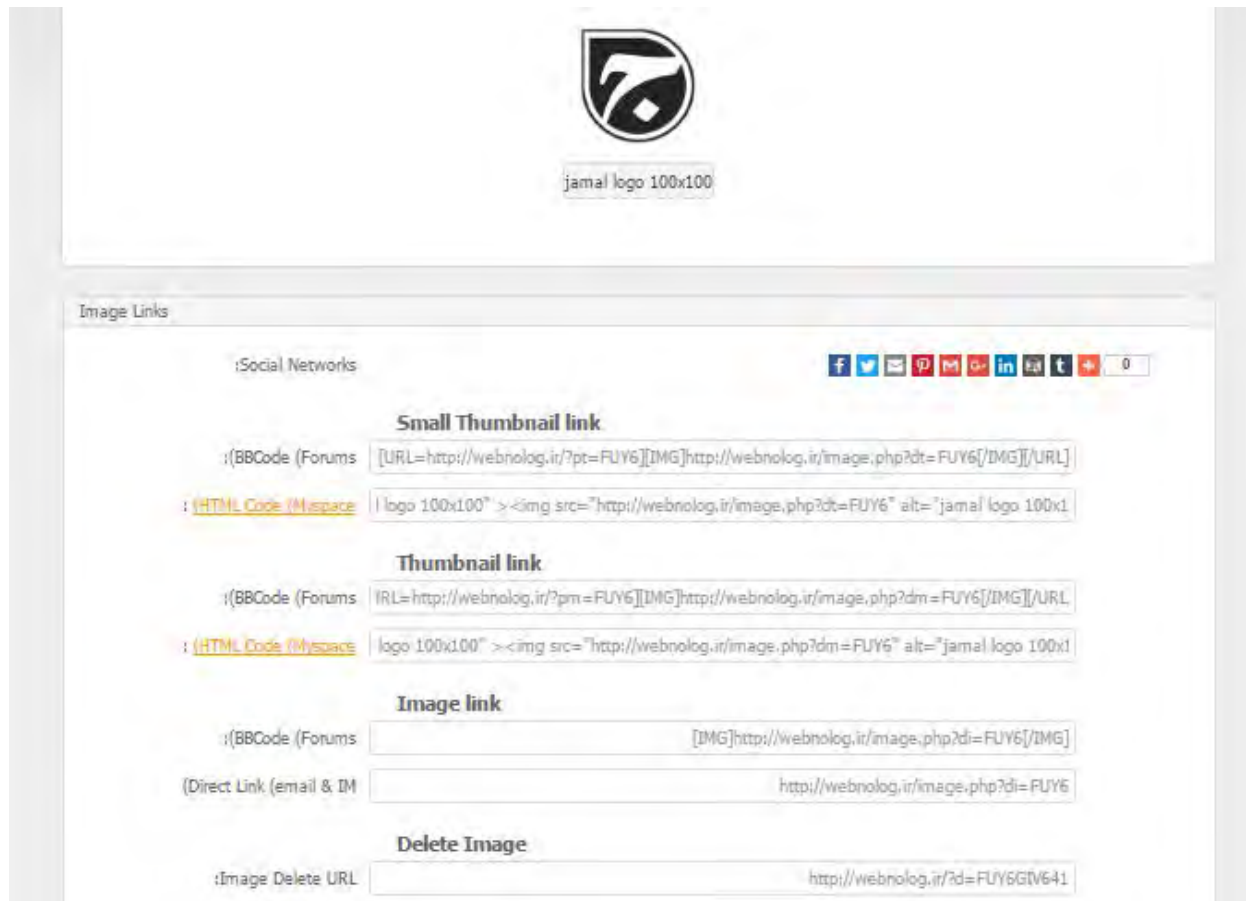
jamal logo 100x100

Image Links

:Social Networks

0

Small Thumbnail link

:(BBCode (Forums [URL=http://webnolog.ir/?pt=FUY6][IMG]http://webnolog.ir/image.php?dt=FUY6[/IMG][/URL]

: (HTML Code (Myspace l logo 100x100" ><img src="http://webnolog.ir/image.php?dt=FUY6" alt="jamal logo 100x1

Thumbnail link

:(BBCode (Forums IRL=http://webnolog.ir/?pm=FUY6][IMG]http://webnolog.ir/image.php?dm=FUY6[/IMG][/URL

: (HTML Code (Myspace logo 100x100" ><img src="http://webnolog.ir/image.php?dm=FUY6" alt="jamal logo 100x1

Image link

:(BBCode (Forums [IMG]http://webnolog.ir/image.php?di=FUY6[/IMG]

(Direct Link (email & IM http://webnolog.ir/image.php?di=FUY6

Delete Image

:Image Delete URL http://webnolog.ir/?d=FUY6GIV641